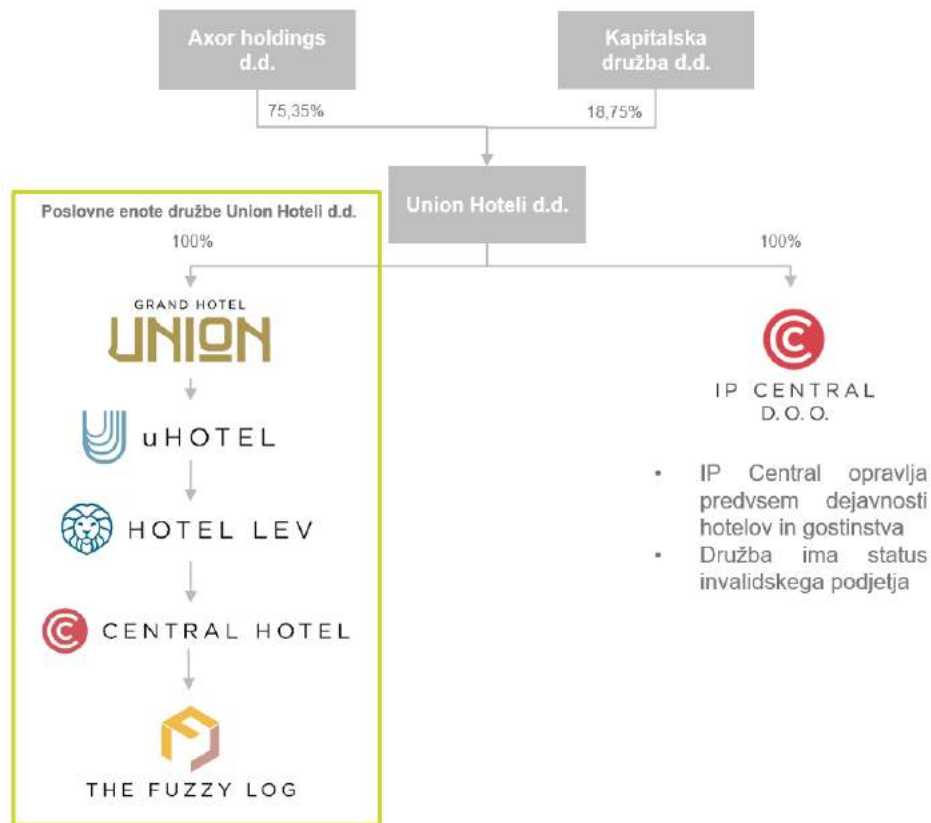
Axor holdings d.d.

Kapitalska družba d.d.

75,35%

18,75%

Union Hoteli d.d.

Poslovne enote družbe Union Hoteli d.d.

100%

100%

GRAND HOTEL UNION

uHOTEL

HOTEL LEV

CENTRAL HOTEL

THE FUZZY LOG

IP CENTRAL D. O. O.

- IP Central opravlja predvsem dejavnosti hotelov in gostinstva
- Družba ima status invalidskega podjetja